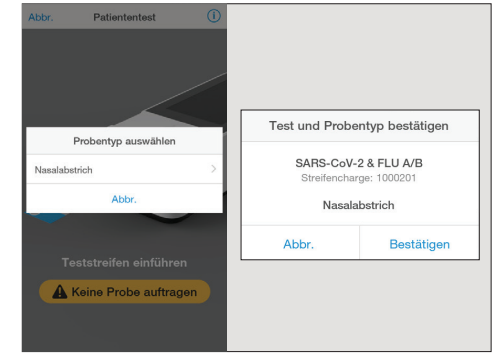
Abbr.

Patiententest

Probentyp auswählen

Nasalabstrich

Abbr.

Teststreifen einführen

Keine Probe auftragen

Test und Probentyp bestätigen

SARS-CoV-2 & FLU A/B

Streifencharge: 1000201

Nasalabstrich

Abbr.

Bestätigen